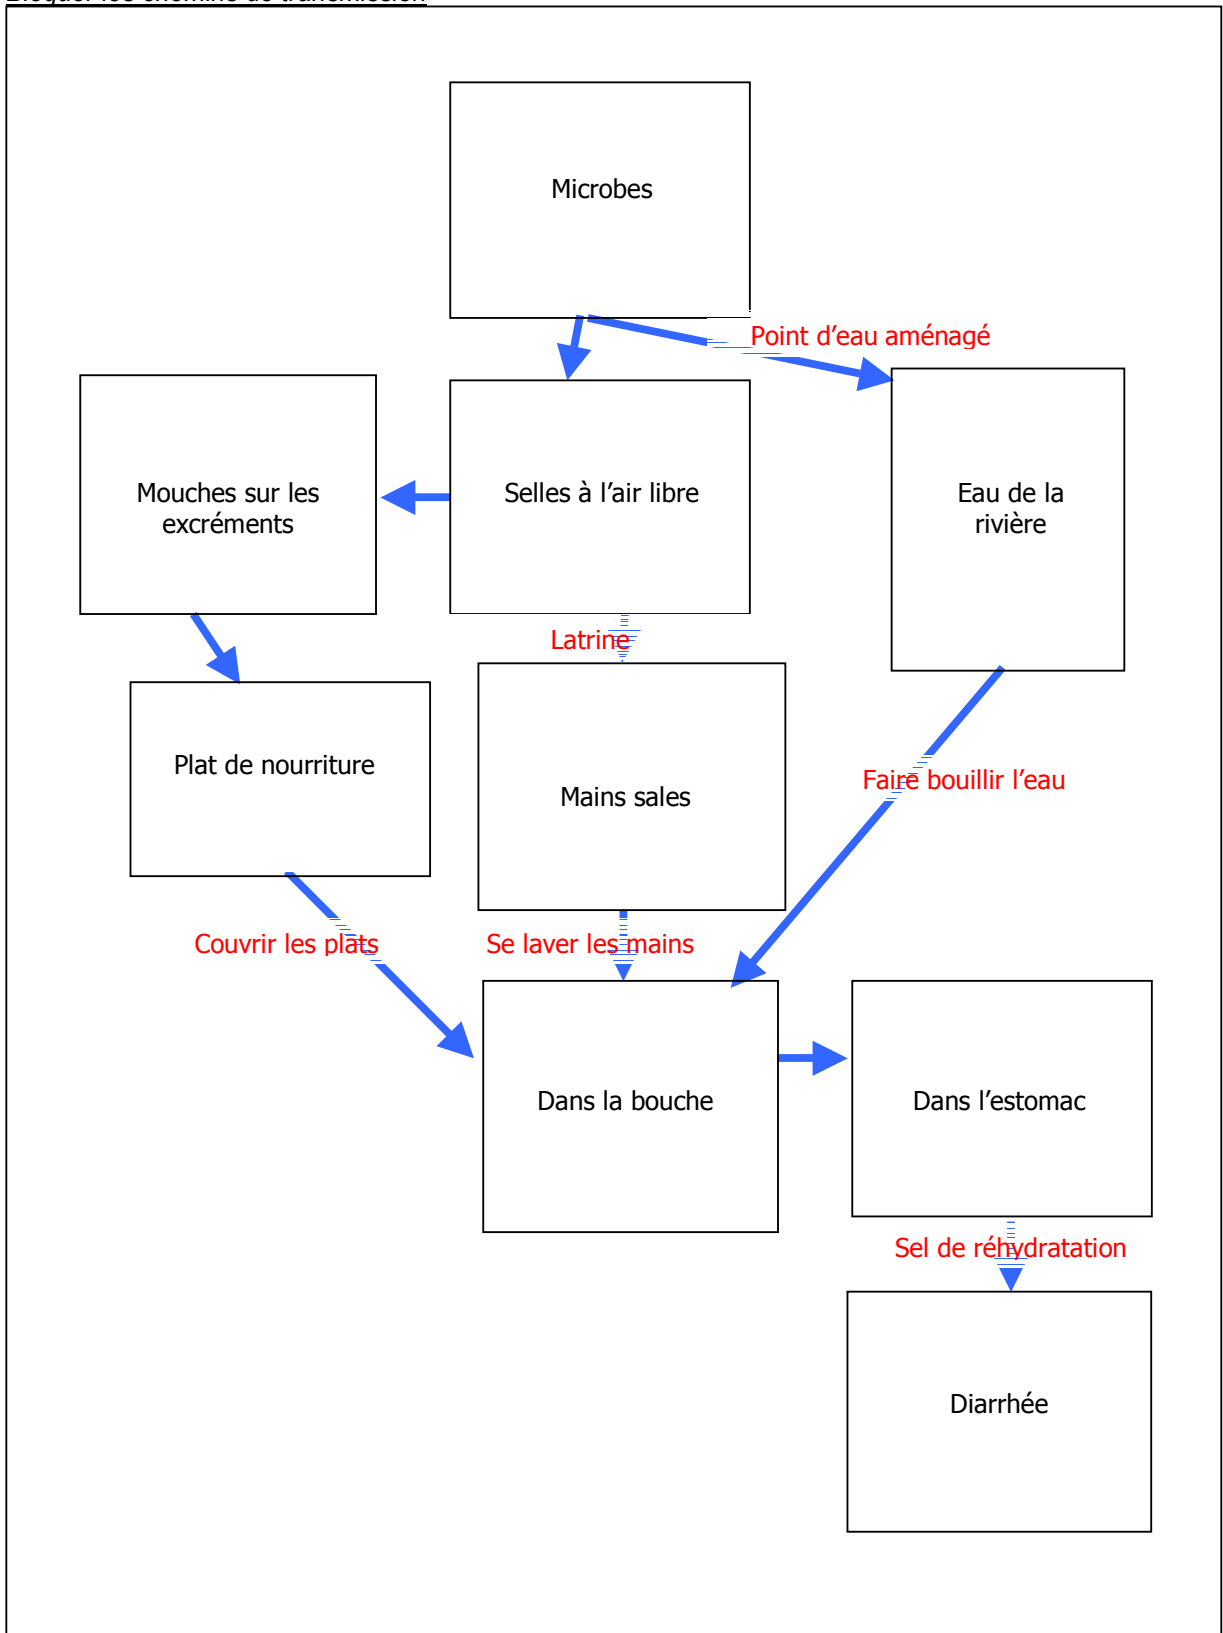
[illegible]

Microbes

Point d'eau aménagé

Mouches sur les excréments

Selles à l'air libre

Eau de la rivière

Latrine

Plat de nourriture

Mains sales

Faire bouillir l'eau

Couvrir les plats

Se laver les mains

Dans la bouche

Dans l'estomac

Sel de réhydratation

Diarrhée